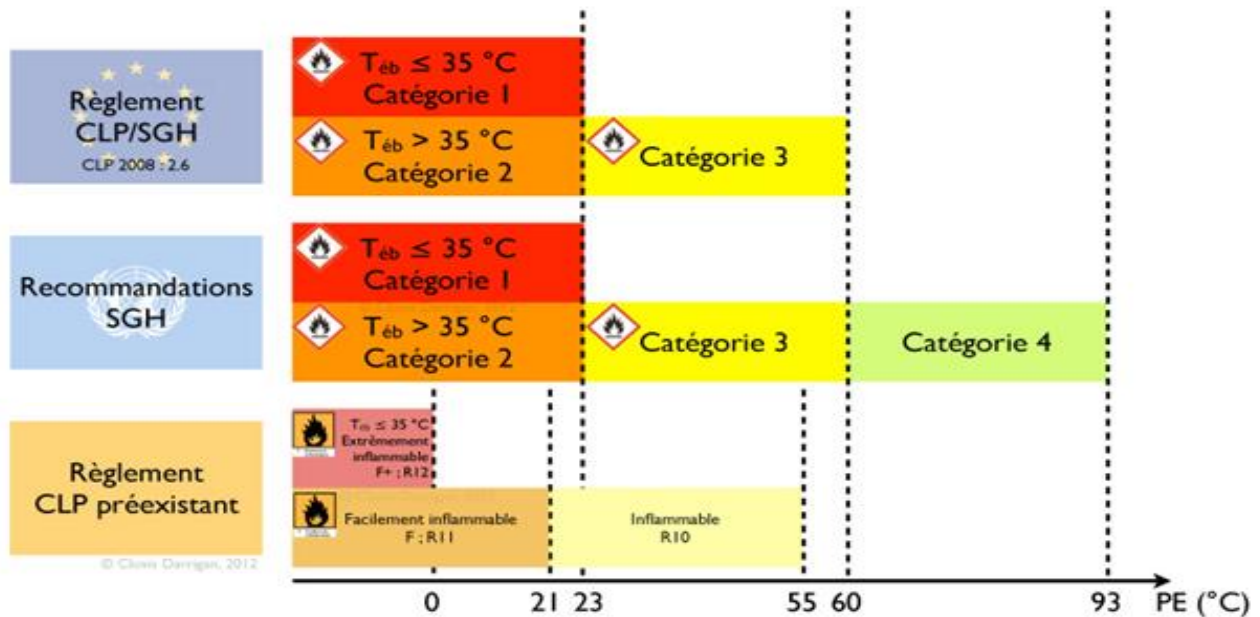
Règlement CLP/SGH
CLP 2008 : 2.6

$T_{éb} \leq 35$ °C
Catégorie 1

$T_{éb} > 35$ °C
Catégorie 2

Catégorie 3

Recommandations SGH

$T_{éb} \leq 35$ °C
Catégorie 1

$T_{éb} > 35$ °C
Catégorie 2

Catégorie 3

Catégorie 4

Règlement CLP préexistant

$T_{éb} \leq 35$ °C
Extrêmement inflammable
F+ ; R12

Facilement inflammable
F ; R11

Inflammable
R10

© Claire Darrigan, 2012

0 21 23 55 60 93 PE (°C)